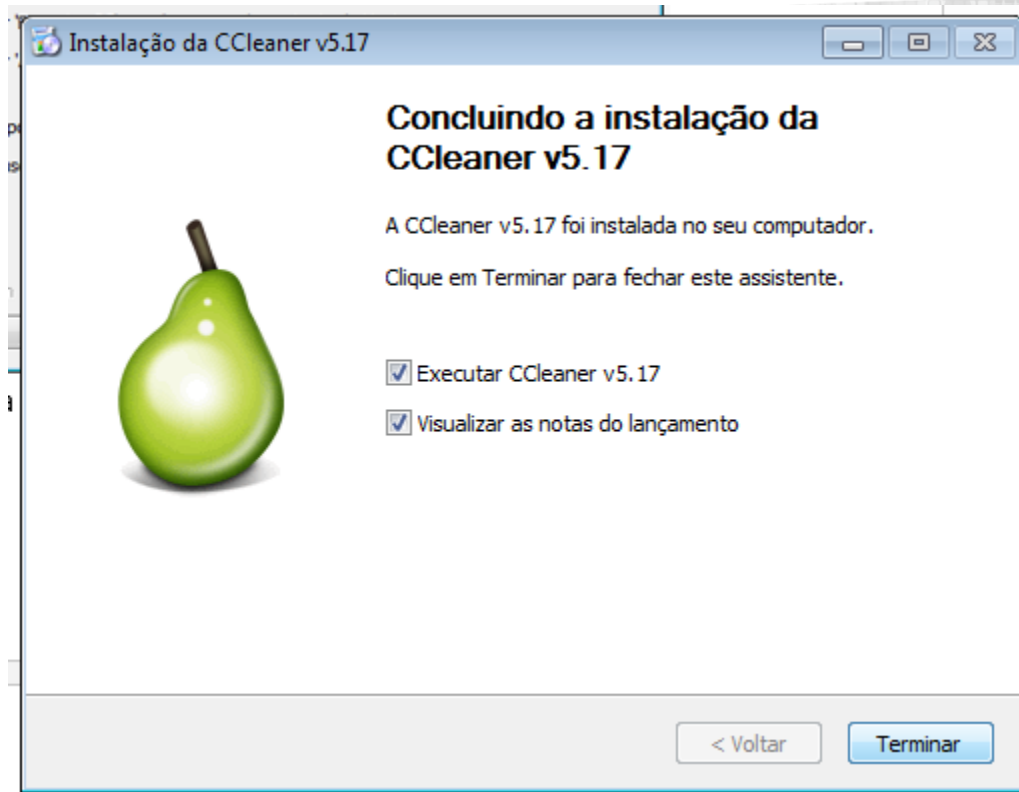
Instalação da CCleaner v5.17

Concluindo a instalação da CCleaner v5.17

A CCleaner v5.17 foi instalada no seu computador.

Clique em Terminar para fechar este assistente.

Executar CCleaner v5.17

Visualizar as notas do lançamento

< Voltar

Terminar